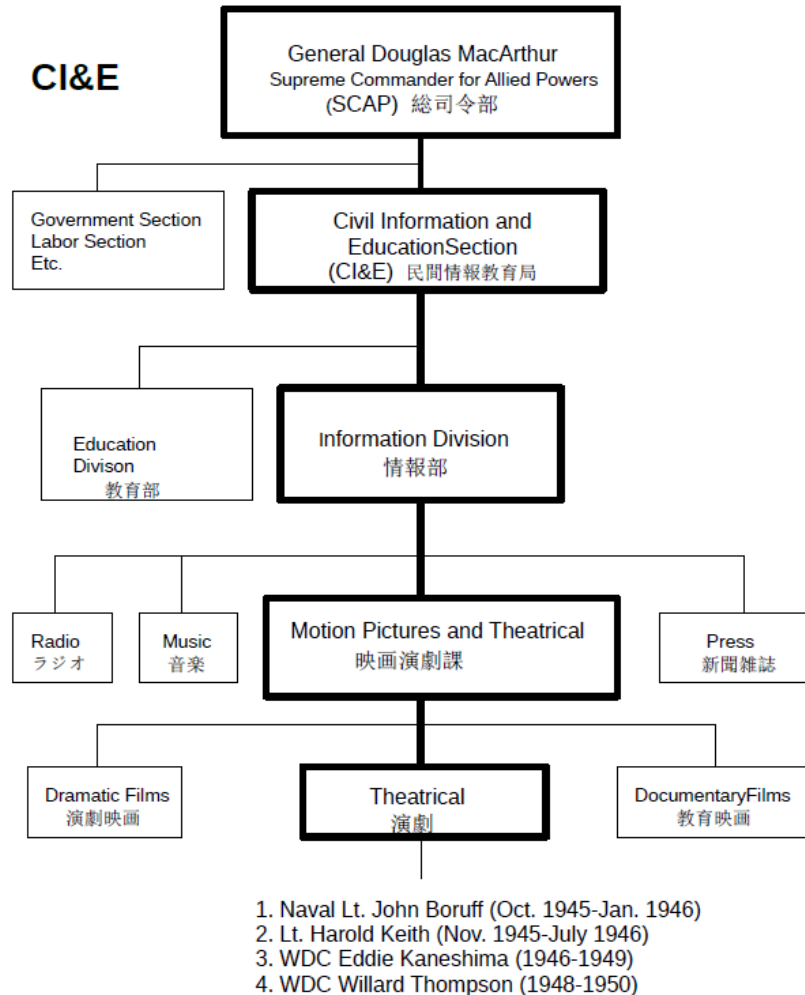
CI&E

General Douglas MacArthur
Supreme Commander for Allied Powers
(SCAP) 総司令部

Government Section
Labor Section
Etc.

Civil Information and EducationSection
(CI&E) 民間情報教育局

Education Divison
教育部

Information Division
情報部

Radio
ラジオ

Music
音楽

Motion Pictures and Theatrical
映画演劇課

Press
新聞雑誌

Dramatic Films
演劇映画

Theatrical
演劇

DocumentaryFilms
教育映画

1. Naval Lt. John Boruff (Oct. 1945-Jan. 1946)
2. Lt. Harold Keith (Nov. 1945-July 1946)
3. WDC Eddie Kaneshima (1946-1949)
4. WDC Willard Thompson (1948-1950)